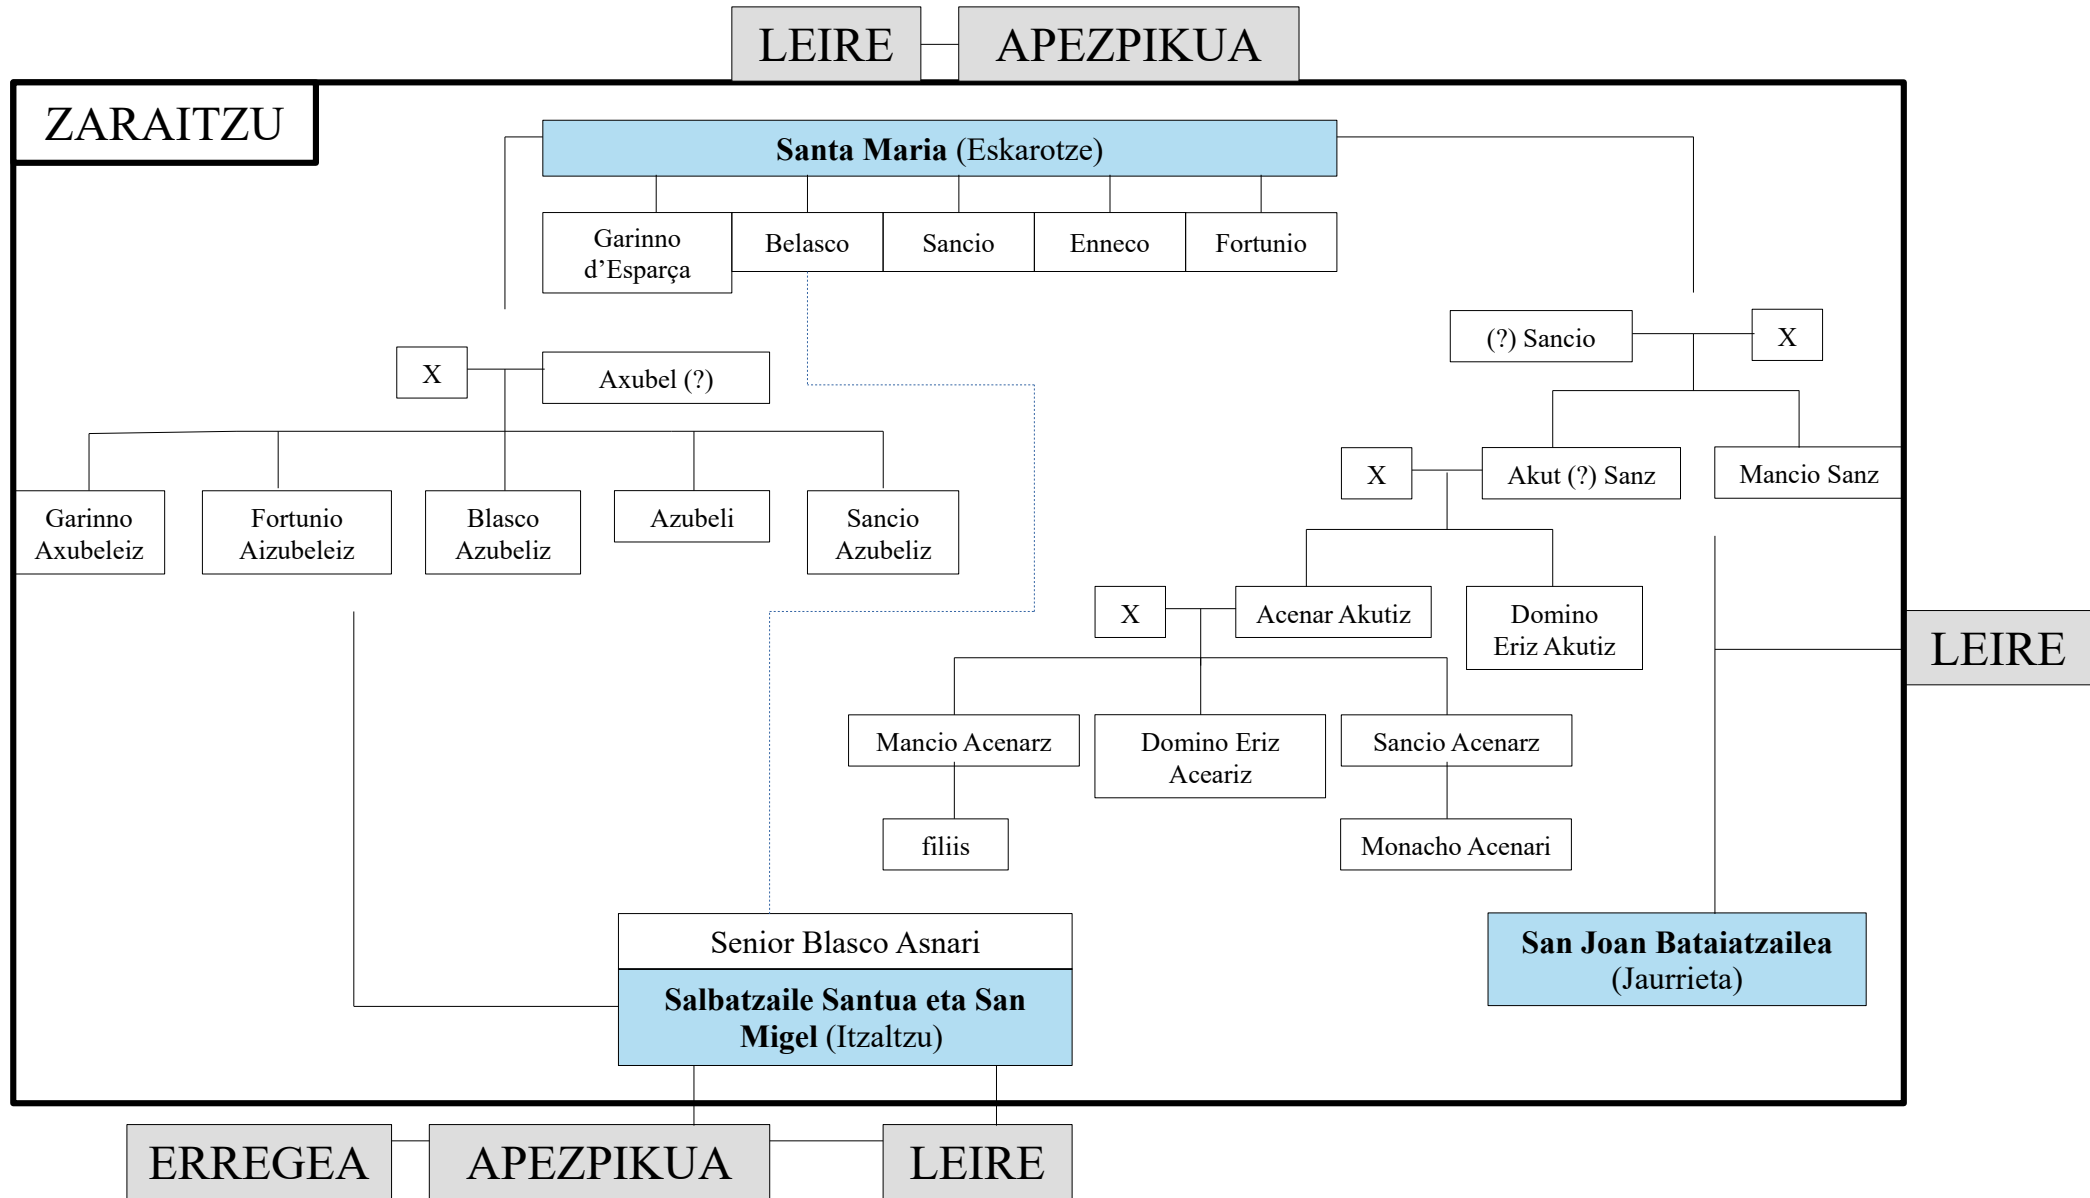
LEIRE APEZPIKUA

ZARAITZU

**Santa Maria** (Eskarotze)

Garinno d'Esparça

Belasco

Sancio

Enneco

Fortunio

X

Axubel (?)

Garinno Axubeleiz

Fortunio Aizubeleiz

Blasco Azubeliz

Azubeli

Sancio Azubeliz

(?) Sancio

X

X

Akut (?) Sanz

Mancio Sanz

X

Acenar Akutiz

Domino Eriz Akutiz

Mancio Acenarz

Domino Eriz Aceariz

Sancio Acenarz

filiis

Monacho Acenari

LEIRE

Senior Blasco Asnari

**Salbatzaile Santua eta San Migel** (Itzaltzu)

**San Joan Bataiatzailea** (Jaurrieta)

ERREGEA

APEZPIKUA

LEIRE